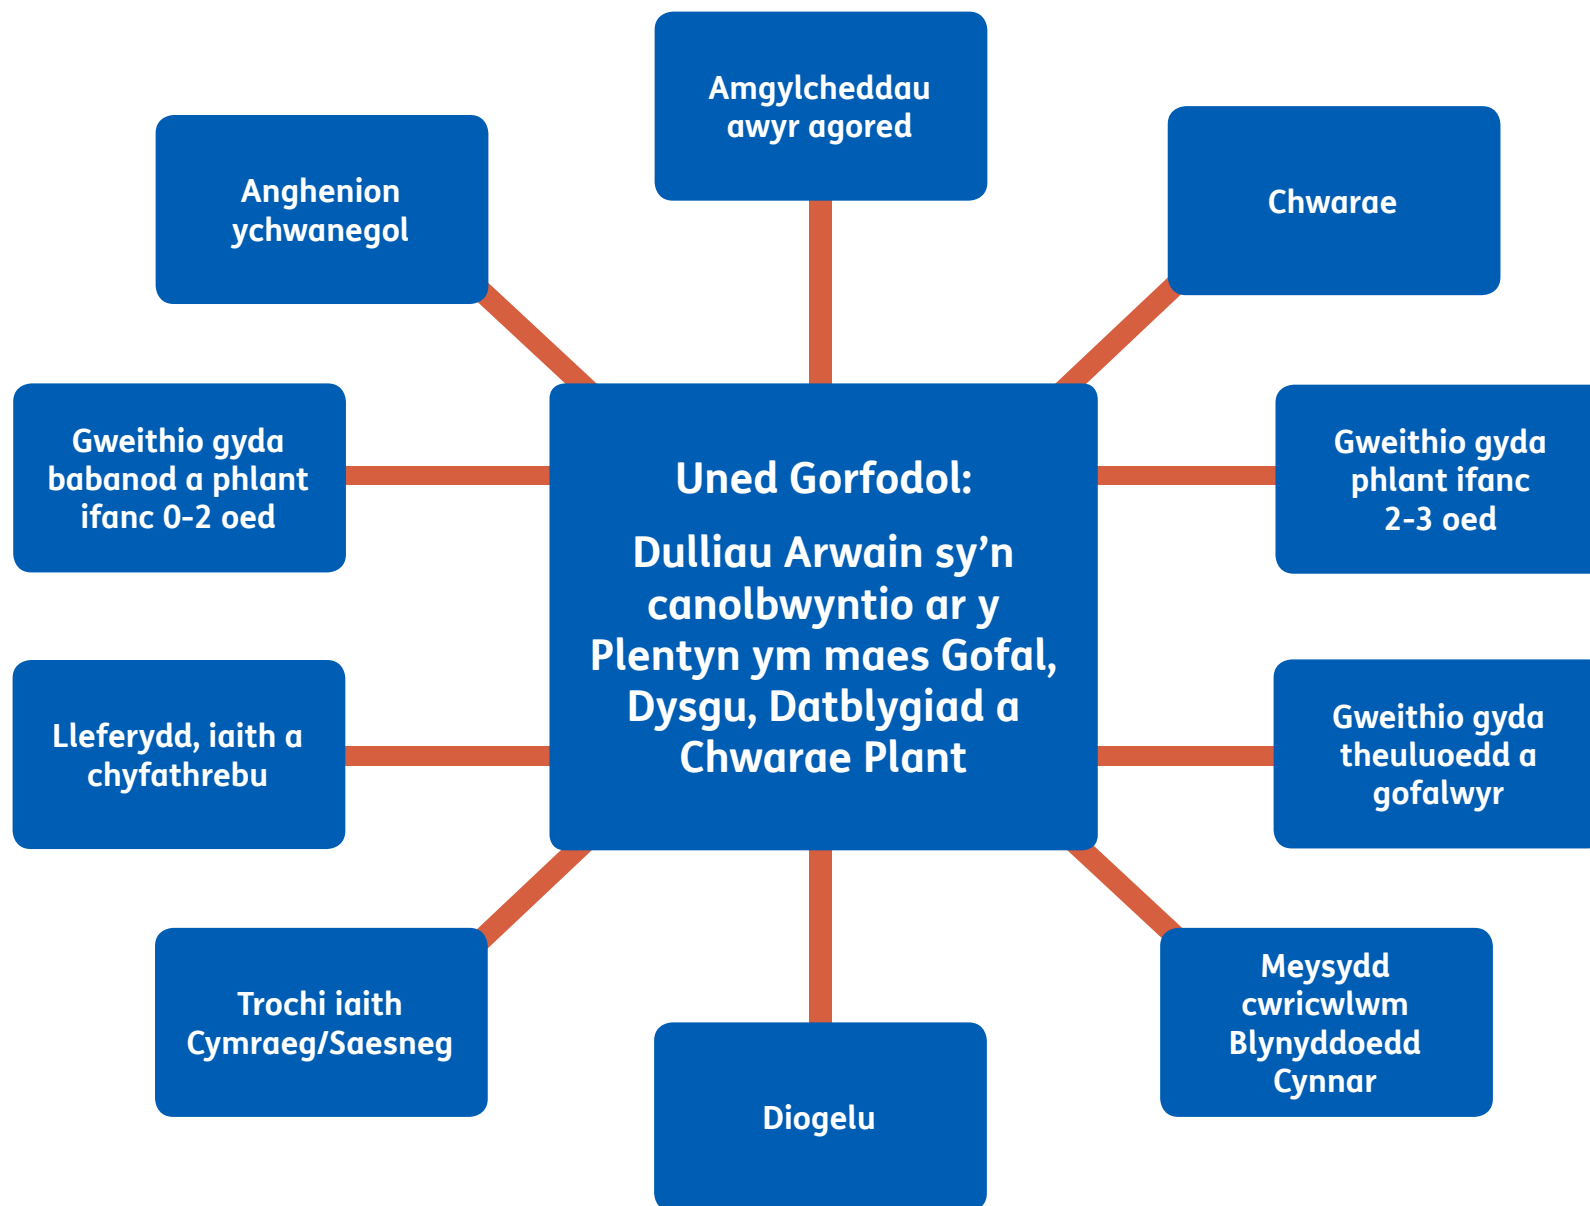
Uned Gorfodol:

Dulliau Arwain sy'n canolbwyntio ar y Plentyn ym maes Gofal, Dysgu, Datblygiad a Chwarae Plant

Amgylcheddau awyr agored

Chwarae

Gweithio gyda phlant ifanc 2-3 oed

Gweithio gyda theuluoedd a gofalwyr

Meysydd cwricwlwm Blynyddoedd Cynnar

Diogelu

Trochi iaith Cymraeg/Saesneg

Lleferydd, iaith a chyfathrebu

Gweithio gyda babanod a phlant ifanc 0-2 oed

Anghenion ychwanegol